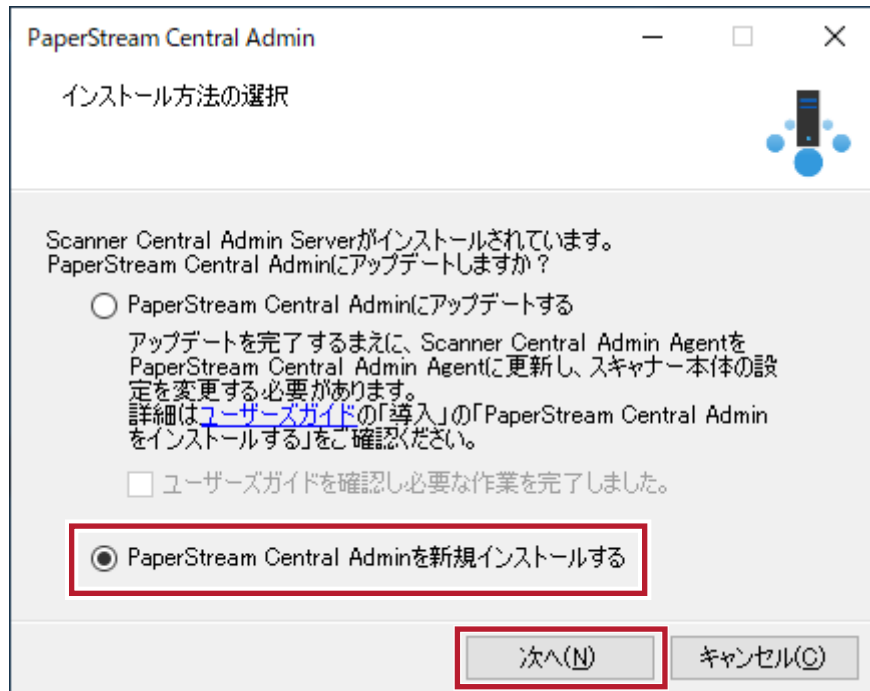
PaperStream Central Admin

インストール方法の選択

Scanner Central Admin Serverがインストールされています。
PaperStream Central Adminにアップデートしますか？

PaperStream Central Adminにアップデートする

アップデートを完了するまえに、Scanner Central Admin AgentをPaperStream Central Admin Agentに更新し、スキャナー本体の設定を変更する必要があります。
詳細はユーザーズガイドの「導入」の「PaperStream Central Adminをインストールする」をご確認ください。

ユーザーズガイドを確認し必要な作業を完了しました。

PaperStream Central Adminを新規インストールする

次へ(N)

キャンセル(C)